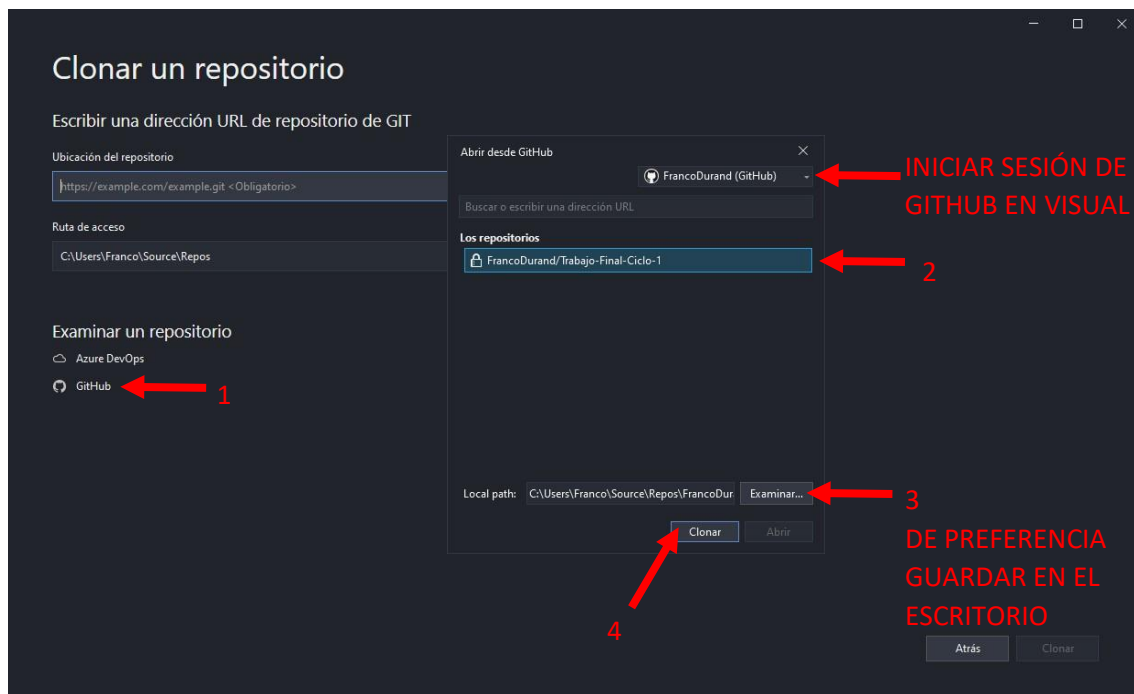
Clonar un repositorio

Escribir una dirección URL de repositorio de GIT

Ubicación del repositorio

https://example.com/example.git <Obligatorio>

Ruta de acceso

C:\Users\Franco\Source\Repos

Examinar un repositorio

Azure DevOps

GitHub

1

Abrir desde GitHub

FrancoDurand (GitHub)

INICIAR SESIÓN DE GITHUB EN VISUAL

Buscar o escribir una dirección URL

Los repositorios

FrancoDurand/Trabajo-Final-Ciclo-1

2

Local path: C:\Users\Franco\Source\Repos\FrancoDur

Examinar...

3

DE PREFERENCIA GUARDAR EN EL ESCRITORIO

Clonar

Abrir

4

Atrás

Clonar